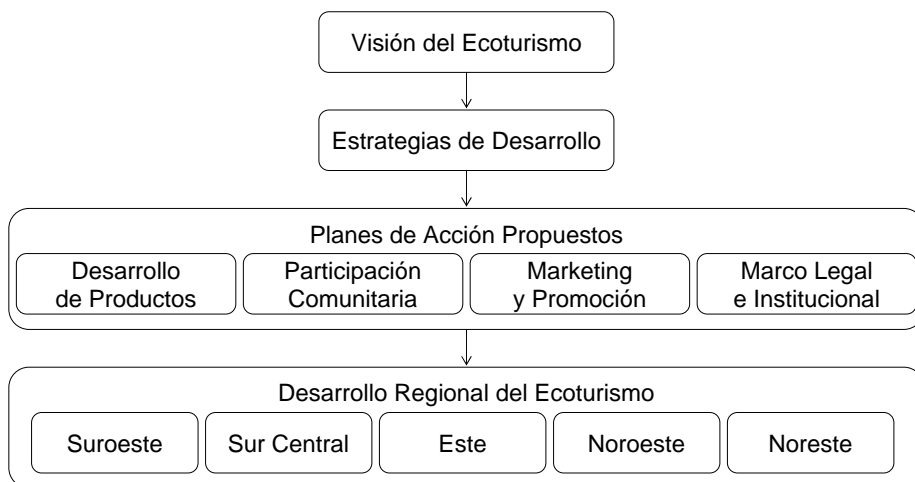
Visión del Ecoturismo

Estrategias de Desarrollo

Planes de Acción Propuestos

Desarrollo de Productos

Participación Comunitaria

Marketing y Promoción

Marco Legal e Institucional

Desarrollo Regional del Ecoturismo

Suroeste

Sur Central

Este

Noroeste

Noreste